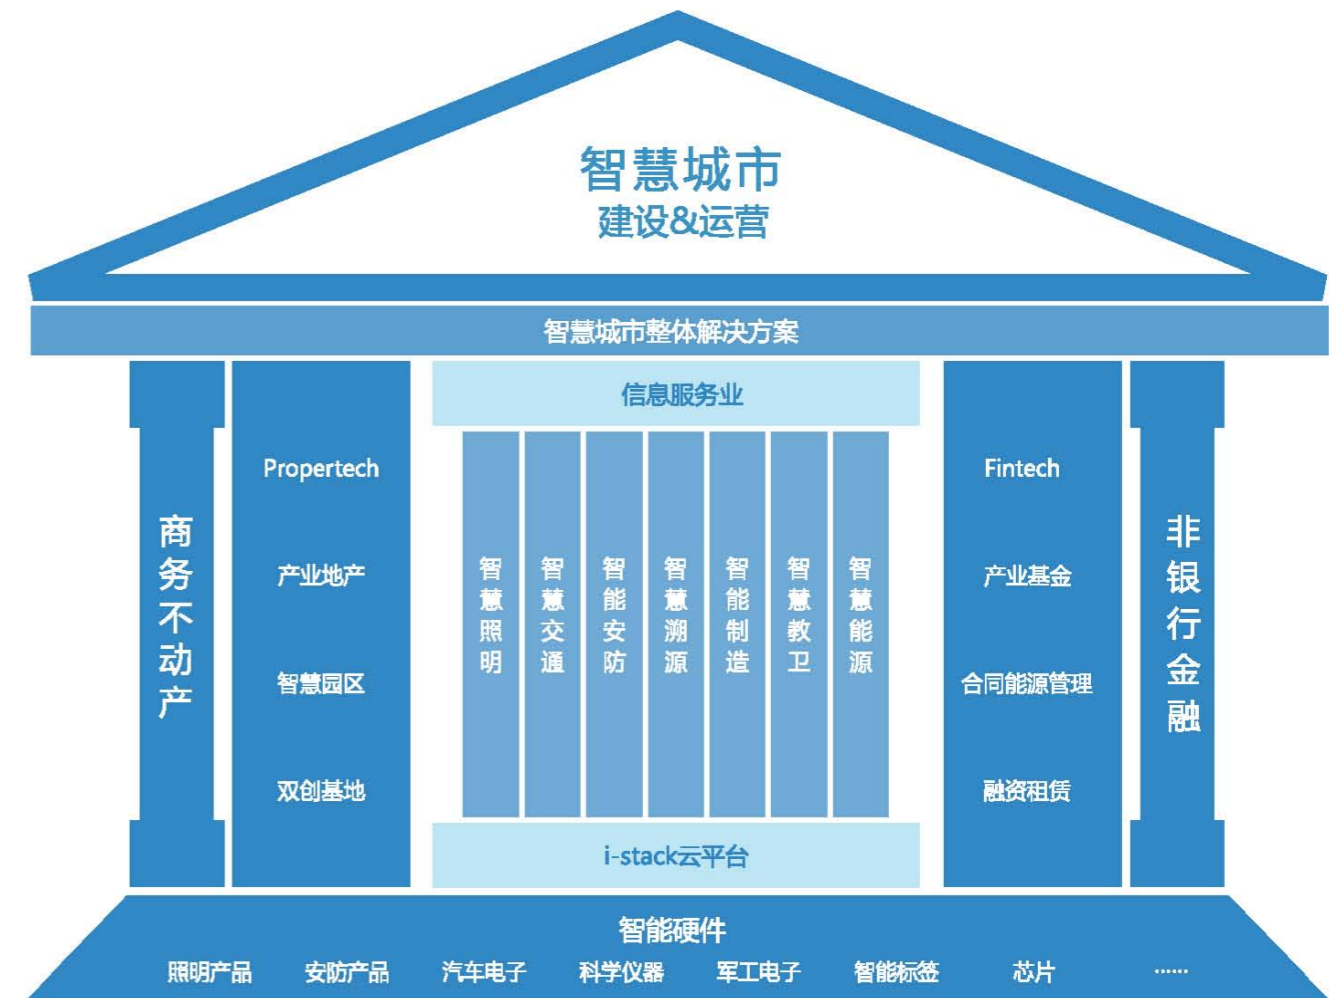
智慧城市
建设&运营

智慧城市整体解决方案

商务不动产

Propertech

产业地产

智慧园区

双创基地

信息服务业

智慧照明

智慧交通

智能安防

智慧溯源

智能制造

智慧教卫

智慧能源

i-stack云平台

Fintech

产业基金

合同能源管理

融资租赁

非银行金融

智能硬件

照明产品 安防产品 汽车电子 科学仪器 军工电子 智能标签 芯片 ……